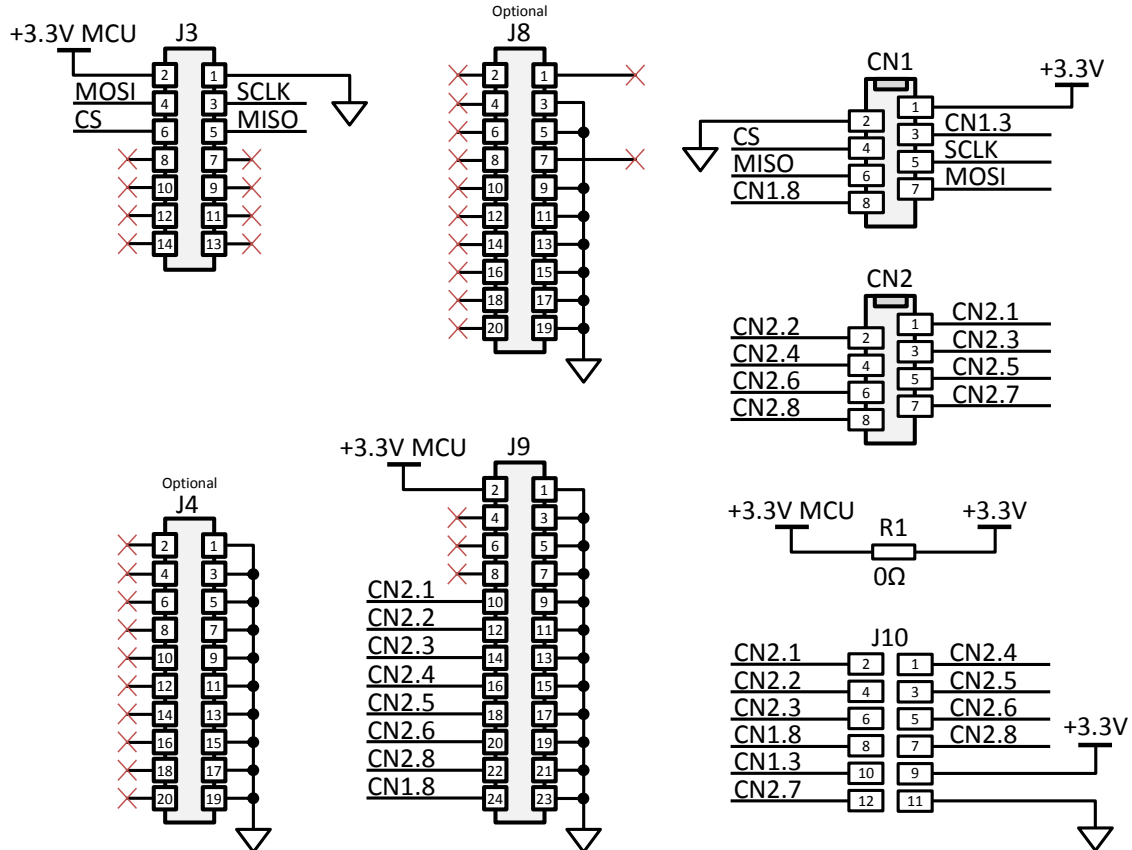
+3.3V MCU
J3
2 1
MOSI 4 3 SCLK
CS 6 5 MISO
8 7
10 9
12 11
14 13

Optional
J8
2 1
4 3
6 5
8 7
10 9
12 11
14 13
16 15
18 17
20 19

CN1
+3.3V
1
2 3 CN1.3
CS 4 5 SCLK
MISO 6 7 MOSI
CN1.8 8

CN2
CN2.2 2 1 CN2.1
CN2.4 4 3 CN2.3
CN2.6 6 5 CN2.5
CN2.8 8 7 CN2.7

Optional
J4
2 1
4 3
6 5
8 7
10 9
12 11
14 13
16 15
18 17
20 19

+3.3V MCU
J9
2 1
4 3
6 5
8 7
CN2.1 10 9
CN2.2 12 11
CN2.3 14 13
CN2.4 16 15
CN2.5 18 17
CN2.6 20 19
CN2.8 22 21
CN1.8 24 23

+3.3V MCU
R1
+3.3V
0Ω

J10
CN2.1 2 1 CN2.4
CN2.2 4 3 CN2.5
CN2.3 6 5 CN2.6
CN1.8 8 7 CN2.8
+3.3V
CN1.3 10 9
CN2.7 12 11